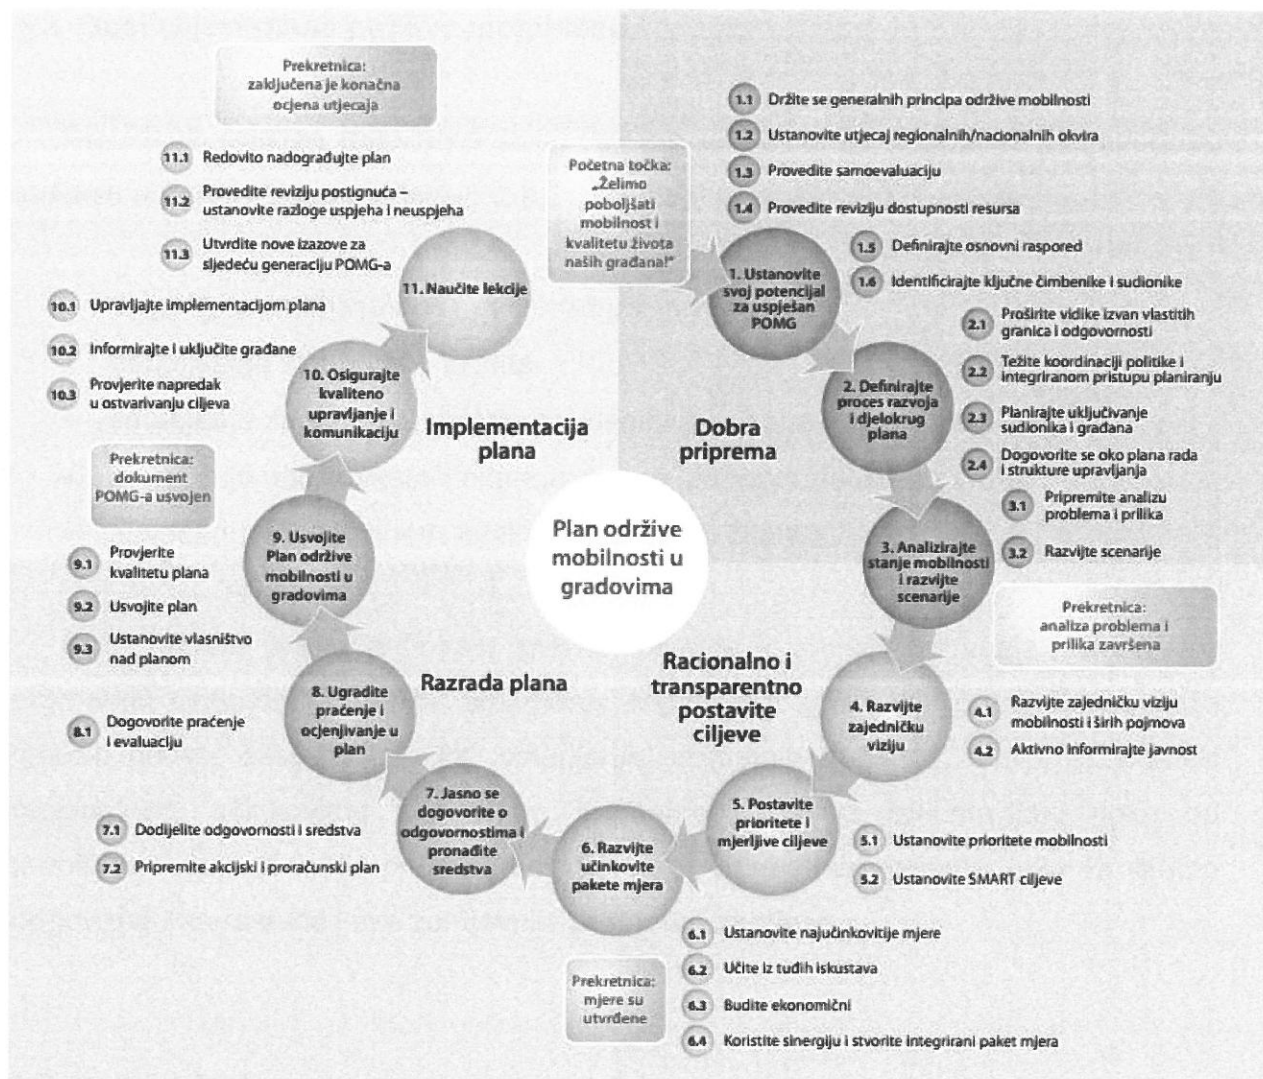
Prekretnica: zaključena je konačna ocjena utjecaja

11.1 Redovito nadograđujte plan

11.2 Provedite reviziju postignuća – ustanovite razloge uspjeha i neuspjeha

11.3 Utvrdite nove izazove za sljedeću generaciju POMG-a

10.1 Upravljajte implementacijom plana

10.2 Informirajte i uključite građane

10.3 Provjerite napredak u ostvarivanju ciljeva

Prekretnica: dokument POMG-a usvojen

9.1 Provjerite kvalitetu plana

9.2 Usvojite plan

9.3 Ustanovite vlasništvo nad planom

8.1 Dogovorite praćenje i evaluaciju

7.1 Dodijelite odgovornosti i sredstva

7.2 Pripremite akcijski i proračunski plan

Početna točka: „Želimo poboljšati mobilnost i kvalitetu života naših građana!"

1.1 Držite se generalnih principa održive mobilnosti

1.2 Ustanovite utjecaj regionalnih/nacionalnih okvira

1.3 Provedite samoevaluaciju

1.4 Provedite reviziju dostupnosti resursa

1.5 Definirajte osnovni raspored

1.6 Identificirajte ključne čimbenike i sudionike

2.1 Proširite vidike izvan vlastitih granica i odgovornosti

2.2 Težite koordinaciji politike i integriranom pristupu planiranju

2.3 Planirajte uključivanje sudionika i građana

2.4 Dogovorite se oko plana rada i strukture upravljanja

3.1 Pripremite analizu problema i prilika

3.2 Razvijte scenarije

Prekretnica: analiza problema i prilika završena

4.1 Razvijte zajedničku viziju mobilnosti i širih pojmova

4.2 Aktivno informirajte javnost

5.1 Ustanovite prioritete mobilnosti

5.2 Ustanovite SMART ciljeve

6.1 Ustanovite najučinkovitije mjere

6.2 Učite iz tuđih iskustava

6.3 Budite ekonomični

6.4 Koristite sinergiju i stvorite integrirani paket mjera

Prekretnica: mjere su utvrđene

11. Naučite lekcije

10. Osigurajte kvaliteno upravljanje i komunikaciju

9. Usvojite Plan održive mobilnosti u gradovima

8. Ugradite praćenje i ocjenjivanje u plan

7. Jasno se dogovorite o odgovornostima i pronađite sredstva

6. Razvijte učinkovite pakete mjera

5. Postavite prioritete i mjerljive ciljeve

4. Razvijte zajedničku viziju

3. Analizirajte stanje mobilnosti i razvijte scenarije

2. Definirajte proces razvoja i djelokrug plana

1. Ustanovite svoj potencijal za uspješan POMG

Implementacija plana

Dobra priprema

Razrada plana

Racionalno i transparentno postavite ciljeve

Plan održive mobilnosti u gradovima